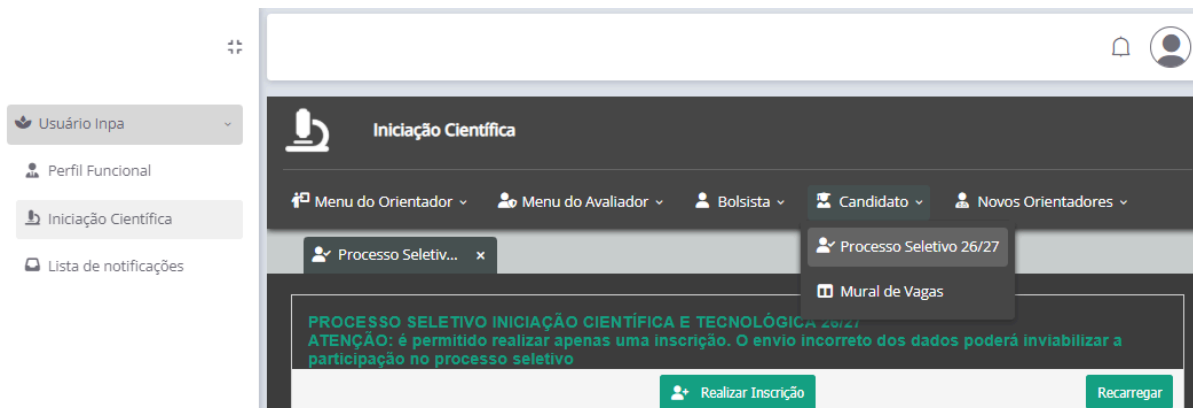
Usuário Inpa

Perfil Funcional

Iniciação Científica

Lista de notificações

Iniciação Científica

Menu do Orientador

Menu do Avaliador

Bolsista

Candidato

Novos Orientadores

Processo Seletiv...

×

Processo Seletivo 26/27

Mural de Vagas

PROCESSO SELETIVO INICIAÇÃO CIENTÍFICA E TECNOLÓGICA 26/27
ATENÇÃO: é permitido realizar apenas uma inscrição. O envio incorreto dos dados poderá inviabilizar a participação no processo seletivo

Realizar Inscrição

Recarregar